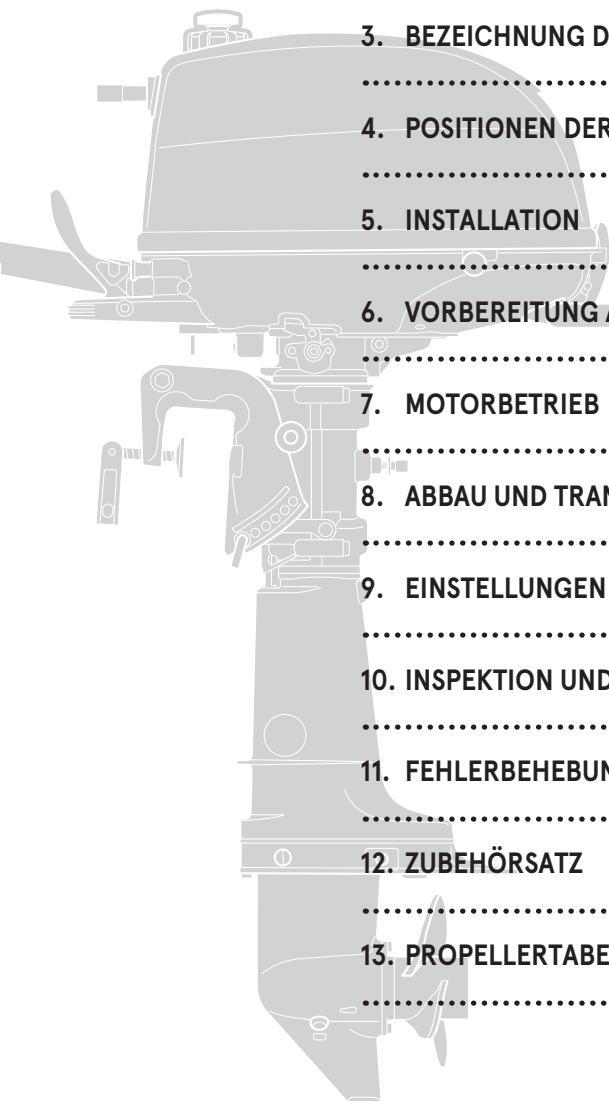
3. BEZEICHNUNG D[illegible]

......................

4. POSITIONEN DER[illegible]

......................

5. INSTALLATION

......................

6. VORBEREITUNG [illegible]

......................

7. MOTORBETRIEB

......................

8. ABBAU UND TRA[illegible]

......................

9. EINSTELLUNGEN

......................

10. INSPEKTION UND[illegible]

......................

11. FEHLERBEHEBUN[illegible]

......................

12. ZUBEHÖRSATZ

......................

13. PROPELLERTABE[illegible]

......................